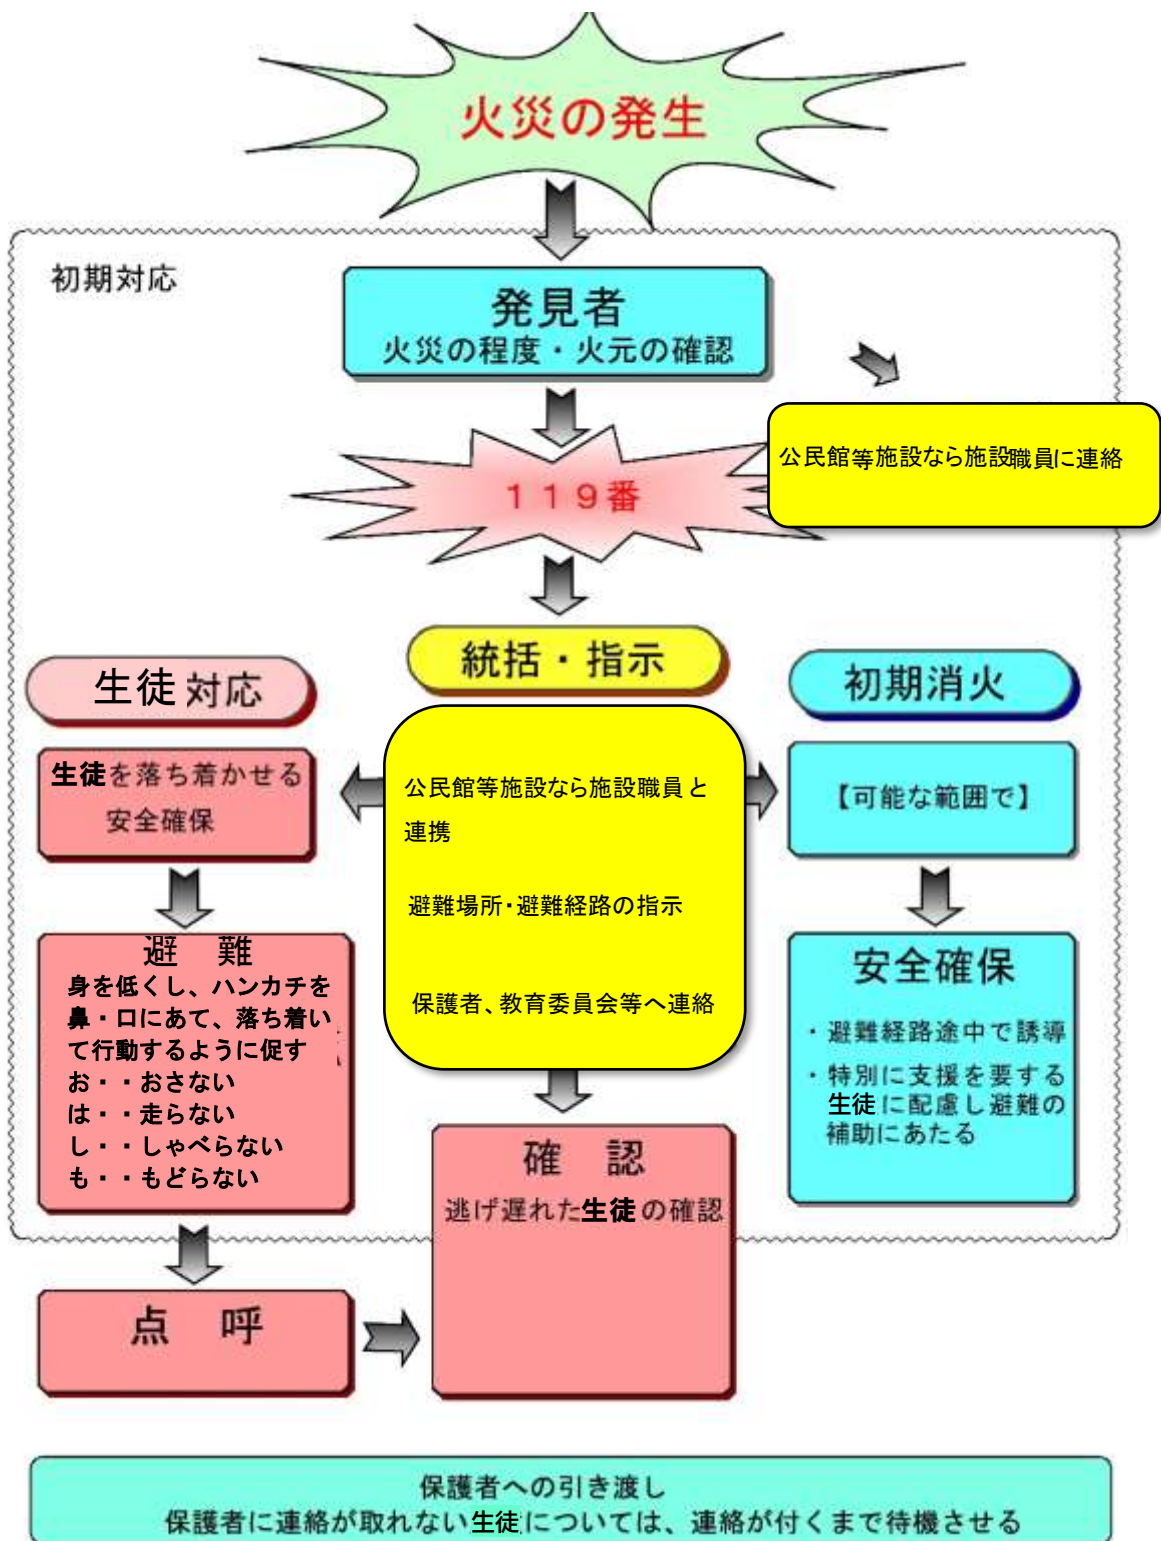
火災の発生

初期対応

発見者
火災の程度・火元の確認

公民館等施設なら施設職員に連絡

１１９番

統括・指示

生徒対応

初期消火

生徒を落ち着かせる
安全確保

公民館等施設なら施設職員と連携

避難場所･避難経路の指示

保護者、教育委員会等へ連絡

【可能な範囲で】

避　難
身を低くし、ハンカチを鼻・口にあて、落ち着いて行動するように促す
お・・おさない
は・・走らない
し・・しゃべらない
も・・もどらない

安全確保
・避難経路途中で誘導
・特別に支援を要する生徒に配慮し避難の補助にあたる

確　認
逃げ遅れた生徒の確認

点　呼

保護者への引き渡し
保護者に連絡が取れない生徒については、連絡が付くまで待機させる